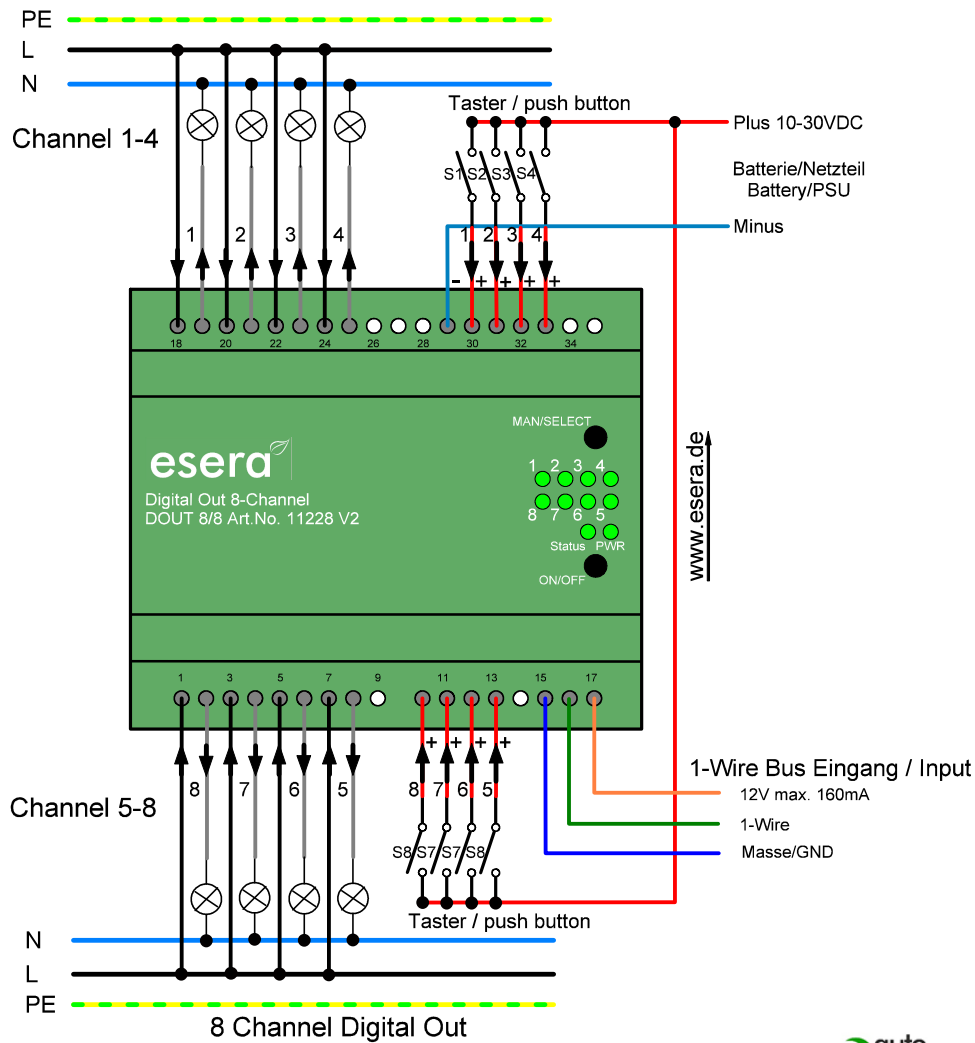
PE
L
N

Channel 1-4

1 2 3 4

Taster / push button

Plus 10-30VDC

Batterie/Netzteil
Battery/PSU

S1 S2 S3 S4

Minus

1 2 3 4

- + + + +

18 20 22 24 26 28 30 32 34

MAN/SELECT

esera

Digital Out 8-Channel
DOUT 8/8 Art.No. 11228 V2

1 2 3 4
8 7 6 5
Status PWR

ON/OFF

www.esera.de

1 3 5 7 9 11 13 15 17

+ + + +

1-Wire Bus Eingang / Input

Channel 5-8

8 7 6 5

8 7 6 5

12V max. 160mA

1-Wire

S8 S7 S7 S8

Masse/GND

Taster / push button

N
L
PE

8 Channel Digital Out